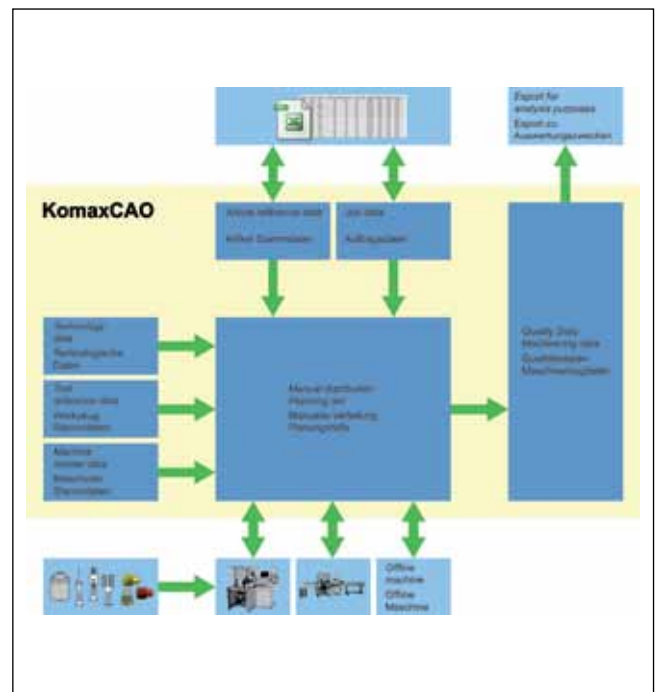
Export for analysis purposes
Export zu Auswertungszwecken

KomaxCAO

Article reference data
Artikel Stammdaten

Job data
Auftragsdaten

Technology data
Technologische Daten

Tool reference data
Werkzeug Stammdaten

Machine master data
Maschinen Stammdaten

Manual distribution
Planning aid
Manuelle Verteilung
Planungshilfe

Quality Data
Machining data
Qualitätsdaten
Maschinendaten

Offline machine
Offline Maschine